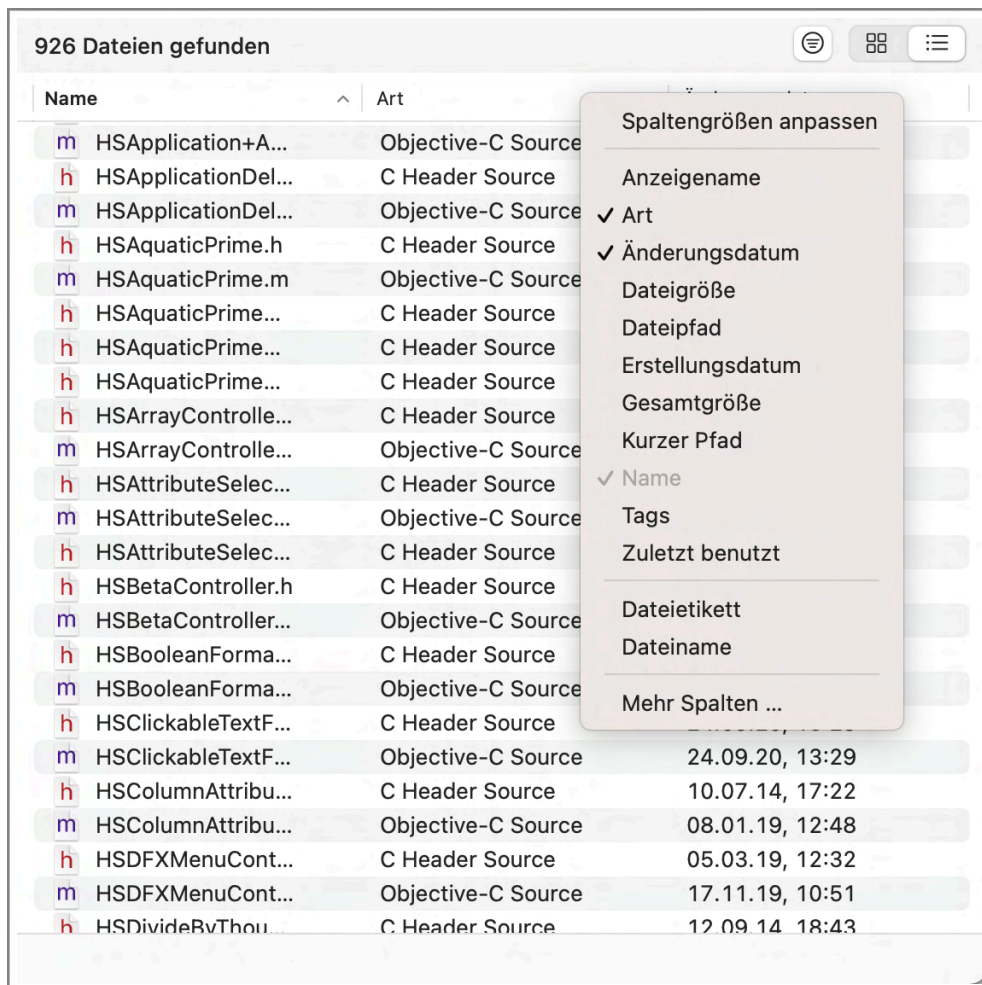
926 Dateien gefunden

| Name | Art | |
|---|---|---|
| m HSApplication+A... | Objective-C Source | |
| h HSApplicationDel... | C Header Source | |
| m HSApplicationDel... | Objective-C Source | |
| h HSAquaticPrime.h | C Header Source | |
| m HSAquaticPrime.m | Objective-C Source | |
| h HSAquaticPrime... | C Header Source | |
| h HSAquaticPrime... | C Header Source | |
| h HSAquaticPrime... | C Header Source | |
| h HSArrayControlle... | C Header Source | |
| m HSArrayControlle... | Objective-C Source | |
| h HSAttributeSelec... | C Header Source | |
| m HSAttributeSelec... | Objective-C Source | |
| h HSAttributeSelec... | C Header Source | |
| h HSBetaController.h | C Header Source | |
| m HSBetaController... | Objective-C Source | |
| h HSBooleanForma... | C Header Source | |
| m HSBooleanForma... | Objective-C Source | |
| h HSClickableTextF... | C Header Source | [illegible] |
| m HSClickableTextF... | Objective-C Source | 24.09.20, 13:29 |
| h HSColumnAttribu... | C Header Source | 10.07.14, 17:22 |
| m HSColumnAttribu... | Objective-C Source | 08.01.19, 12:48 |
| h HSDFXMenuCont... | C Header Source | 05.03.19, 12:32 |
| m HSDFXMenuCont... | Objective-C Source | 17.11.19, 10:51 |
| h HSDivideByThou... | C Header Source | 12.09.14, 18:43 |

Spaltengrößen anpassen

Anzeigename
✓ Art
✓ Änderungsdatum
Dateigröße
Dateipfad
Erstellungsdatum
Gesamtgröße
Kurzer Pfad
✓ Name
Tags
Zuletzt benutzt

Dateietikett
Dateiname

Mehr Spalten ...